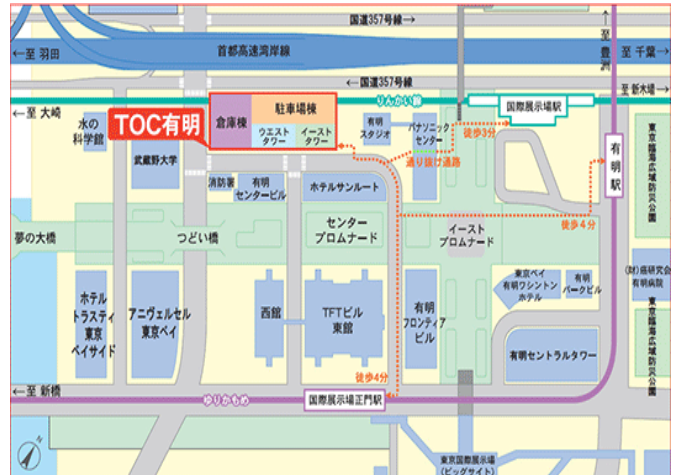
国道357号線→
←至 羽田
首都高速湾岸線
至 豊洲
至 千葉→
←国道357号線
至 新木場→
←至 大崎
りんかい線
国際展示場駅
水の科学館
TOC有明
倉庫棟
駐車場棟
ウエストタワー
イーストタワー
有明スタジオ
パナソニックセンター
徒歩3分
通り抜け通路
武蔵野大学
有明駅
東京臨海広域防災公園
消防署
有明センタービル
ホテルサンルート
夢の大橋
つどい橋
センタープロムナード
イーストプロムナード
徒歩4分
東京ベイ有明ワシントンホテル
有明パークビル
(財)癌研究会有明病院
ホテルトラスティ東京ベイサイド
アニヴェルセル東京ベイ
西館
TFTビル東館
有明フロンティアビル
有明セントラルタワー
東京臨海広域防災公園
徒歩5分
←至 新橋
ゆりかもめ
国際展示場正門駅
東京国際展示場(ビッグサイト)